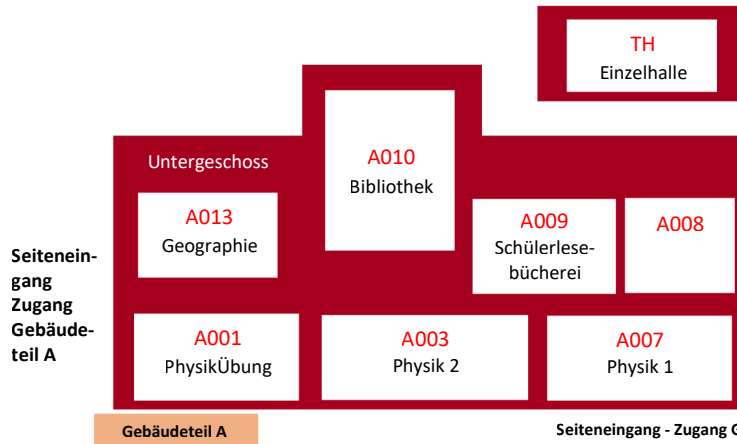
TH
Einzelhalle

Untergeschoss

A010
Bibliothek

A013
Geographie

A009
Schülerlesebücherei

A008

Seiteneingang Zugang Gebäudeteil A

A001
PhysikÜbung

A003
Physik 2

A007
Physik 1

Gebäudeteil A

Seiteneingang - Zugang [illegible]